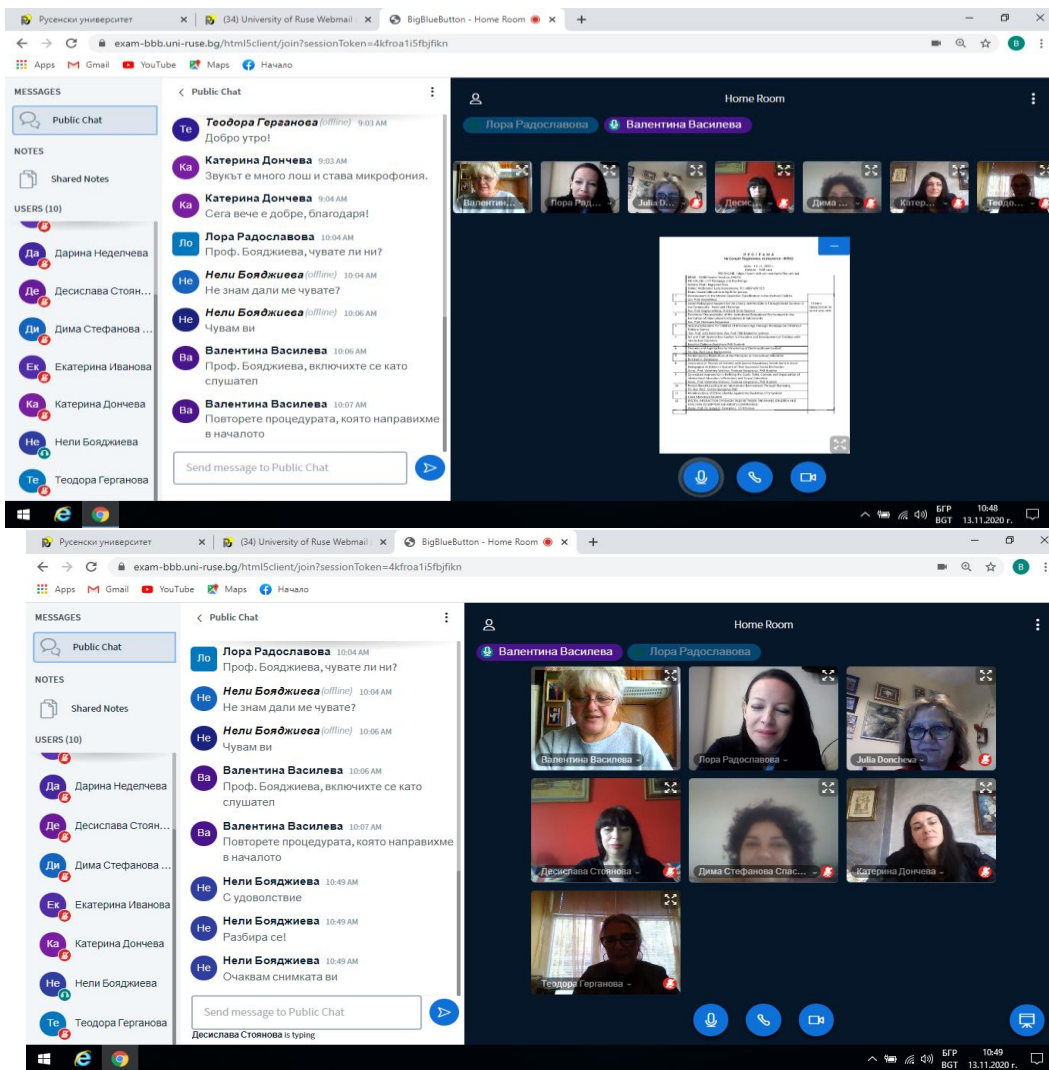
Русенски университет × | (34) University of Ruse Webmail × | BigBlueButton - Home Room × | +

exam-bbb.uni-ruse.bg/html5client/join?sessionToken=4kfroa1i5fbjfikn

Apps Gmail YouTube Maps Начало

MESSAGES
Public Chat
NOTES
Shared Notes
USERS (10)
Да Дарина Неделчева
Де Десислава Стоян...
Ди Дима Стефанова ...
Ек Екатерина Иванова
Ка Катерина Дончева
Не Нели Бояджиева
Те Теодора Герганова

Public Chat

Те Теодора Герганова (offline) 9:03 AM
Добро утро!

Ка Катерина Дончева 9:03 AM
Звукът е много лош и става микрофония.

Ка Катерина Дончева 9:04 AM
Сега вече е добре, благодаря!

Ло Лора Радославова 10:04 AM
Проф. Бояджиева, чувате ли ни?

Не Нели Бояджиева (offline) 10:04 AM
Не знам дали ме чувате?

Не Нели Бояджиева (offline) 10:06 AM
Чувам ви

Ва Валентина Василева 10:06 AM
Проф. Бояджиева, включихте се като слушател

Ва Валентина Василева 10:07 AM
Повторете процедурата, която направихме в началото

Send message to Public Chat

Home Room
Лора Радославова Валентина Василева
Валентин... Лора Рад... Julia D... Десисл... Дима ... Катер... Теодо...

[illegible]

10:48
БГР BGT 13.11.2020 г.

Русенски университет × | (34) University of Ruse Webmail × | BigBlueButton - Home Room × | +

exam-bbb.uni-ruse.bg/html5client/join?sessionToken=4kfroa1i5fbjfikn

Apps Gmail YouTube Maps Начало

MESSAGES
Public Chat
NOTES
Shared Notes
USERS (10)
Да Дарина Неделчева
Де Десислава Стоян...
Ди Дима Стефанова ...
Ек Екатерина Иванова
Ка Катерина Дончева
Не Нели Бояджиева
Те Теодора Герганова

Public Chat

Ло Лора Радославова 10:04 AM
Проф. Бояджиева, чувате ли ни?

Не Нели Бояджиева (offline) 10:04 AM
Не знам дали ме чувате?

Не Нели Бояджиева (offline) 10:06 AM
Чувам ви

Ва Валентина Василева 10:06 AM
Проф. Бояджиева, включихте се като слушател

Ва Валентина Василева 10:07 AM
Повторете процедурата, която направихме в началото

Не Нели Бояджиева 10:49 AM
С удоволствие

Не Нели Бояджиева 10:49 AM
Разбира се!

Не Нели Бояджиева 10:49 AM
Очаквам снимката ви

Send message to Public Chat
Десислава Стоянова is typing

Home Room
Валентина Василева Лора Радославова
Валентина Василева Лора Радославова Julia Doncheva Десислава Стоянова Дима Стефанова Спас... Катерина Дончева Теодора Герганова

10:49
БГР BGT 13.11.2020 г.